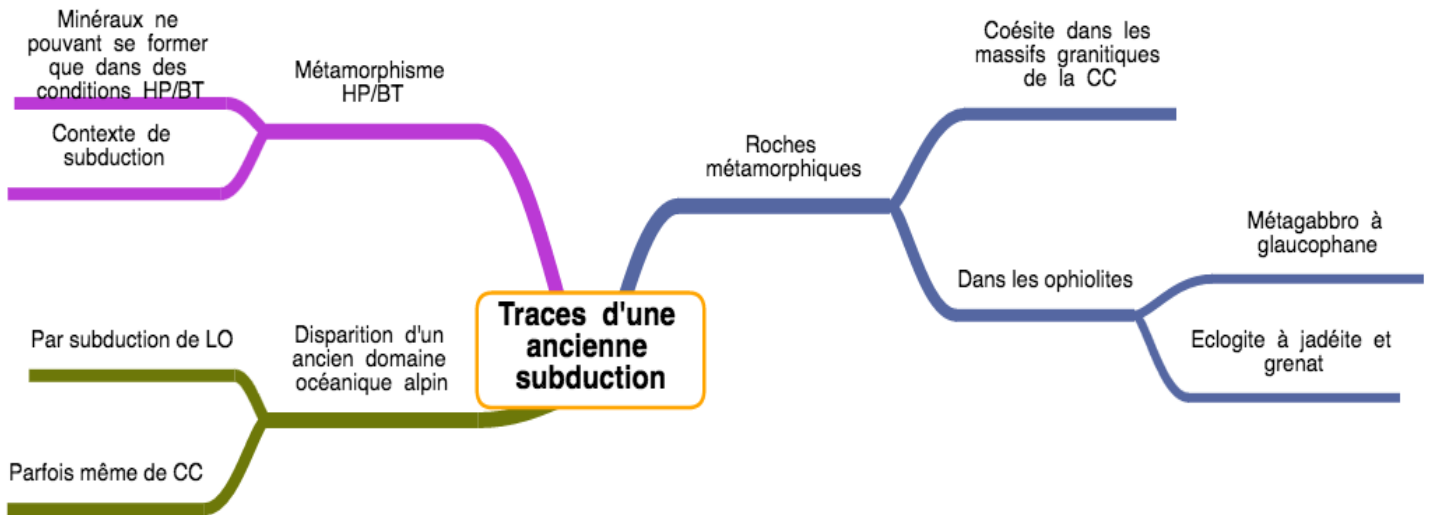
Traces d'une ancienne subduction

Métamorphisme HP/BT

Minéraux ne pouvant se former que dans des conditions HP/BT

Contexte de subduction

Disparition d'un ancien domaine océanique alpin

Par subduction de LO

Parfois même de CC

Roches métamorphiques

Coésite dans les massifs granitiques de la CC

Dans les ophiolites

Métagabbro à glaucophane

Eclogite à jadéite et grenat